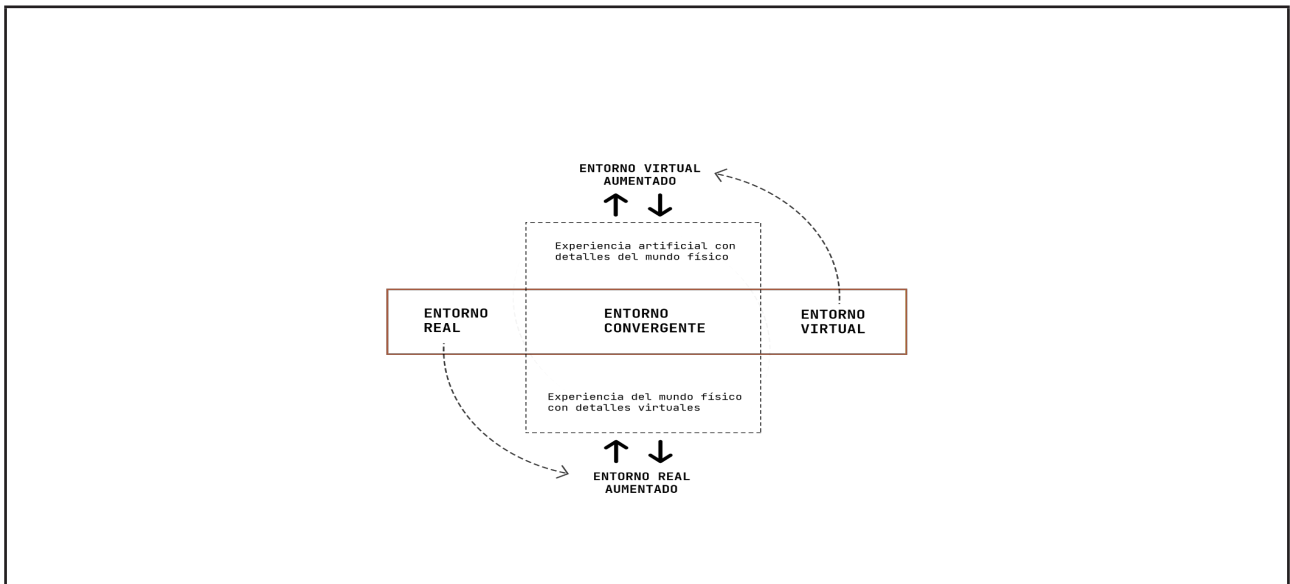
ENTORNO VIRTUAL AUMENTADO

Experiencia artificial con detalles del mundo físico

ENTORNO REAL

ENTORNO CONVERGENTE

ENTORNO VIRTUAL

Experiencia del mundo físico con detalles virtuales

ENTORNO REAL AUMENTADO